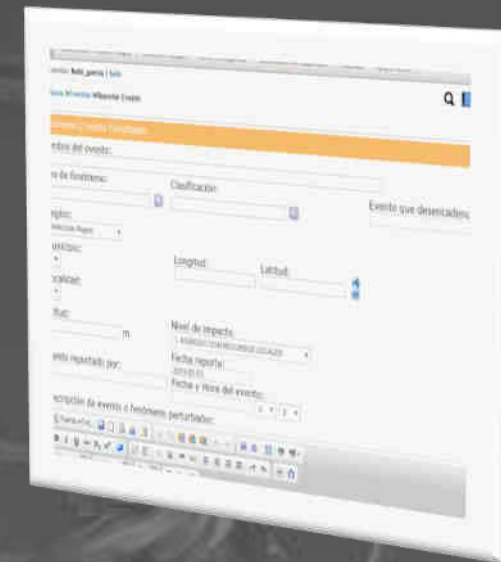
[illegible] Rubí_garcia | Salir

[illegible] Crear

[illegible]

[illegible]bre del evento:

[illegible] de fenómeno:

Clasificación:

Evento que desencaden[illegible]

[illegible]egión:

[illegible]

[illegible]unicipio:

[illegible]ocalidad:

Longitud:

Latitud:

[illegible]itud:

m

Nivel de impacto:

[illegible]

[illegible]ento reportado por:

Fecha reporte:

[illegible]

Fecha y Hora del evento:

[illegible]scripción de evento o fenómeno perturbador:

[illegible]